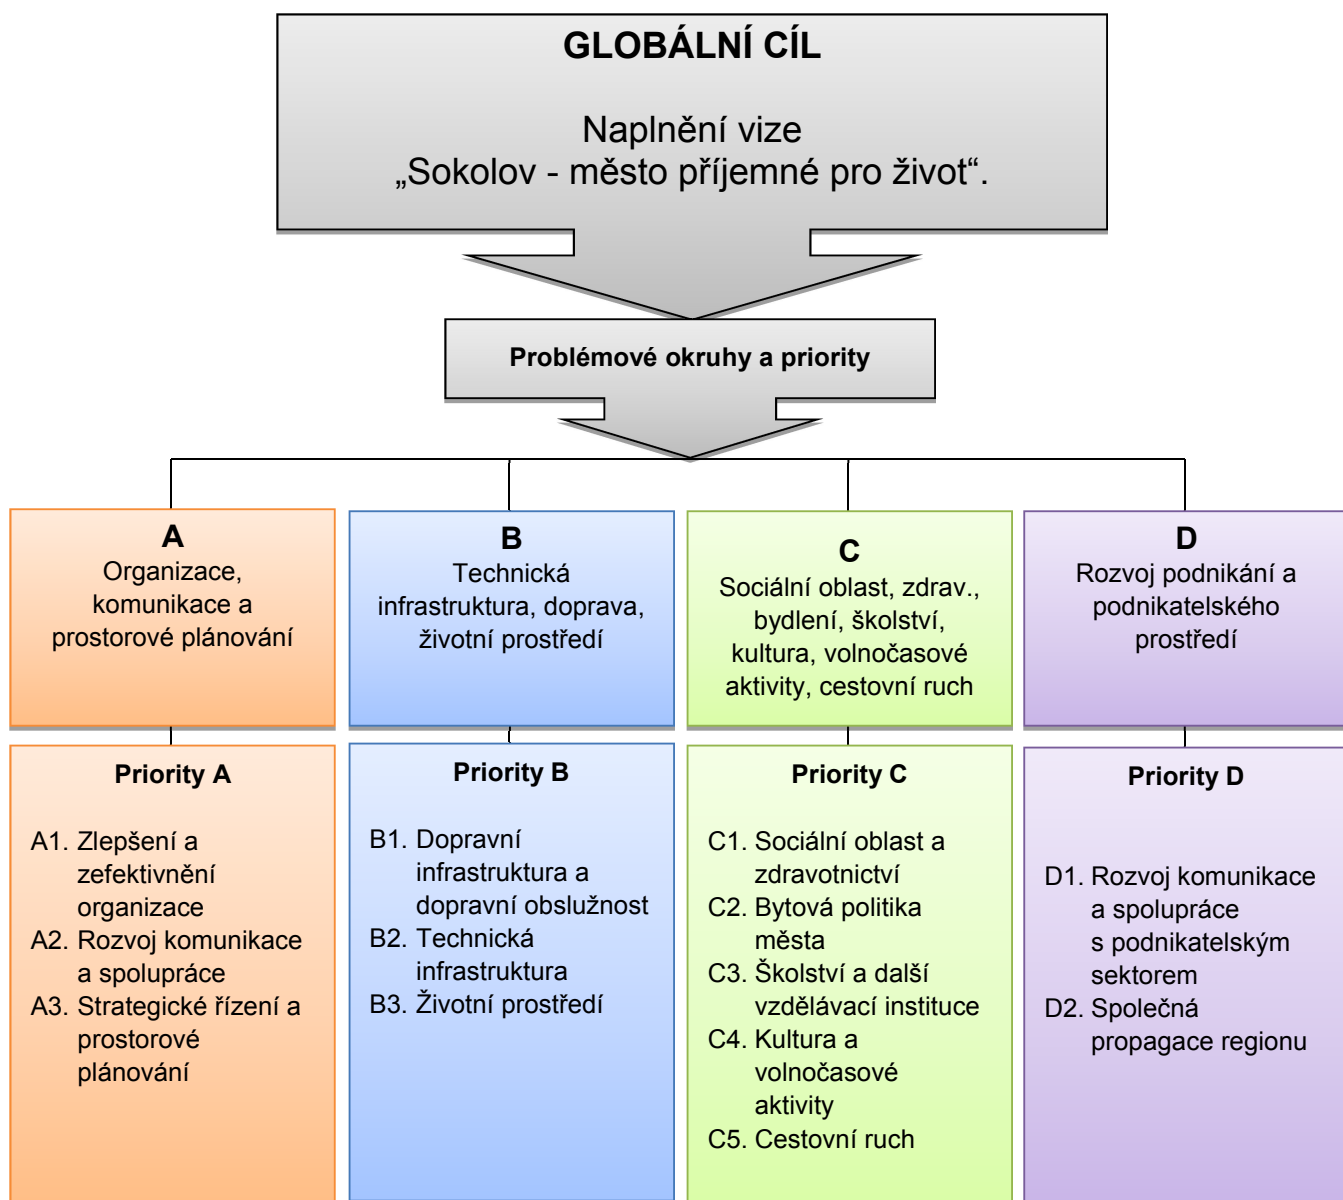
GLOBÁLNÍ CÍL

Naplnění vize „Sokolov - město příjemné pro život“.

Problémové okruhy a priority

A
Organizace, komunikace a prostorové plánování

B
Technická infrastruktura, doprava, životní prostředí

C
Sociální oblast, zdrav., bydlení, školství, kultura, volnočasové aktivity, cestovní ruch

D
Rozvoj podnikání a podnikatelského prostředí

Priority A

A1. Zlepšení a zefektivnění organizace
A2. Rozvoj komunikace a spolupráce
A3. Strategické řízení a prostorové plánování

Priority B

B1. Dopravní infrastruktura a dopravní obslužnost
B2. Technická infrastruktura
B3. Životní prostředí

Priority C

C1. Sociální oblast a zdravotnictví
C2. Bytová politika města
C3. Školství a další vzdělávací instituce
C4. Kultura a volnočasové aktivity
C5. Cestovní ruch

Priority D

D1. Rozvoj komunikace a spolupráce s podnikatelským sektorem
D2. Společná propagace regionu